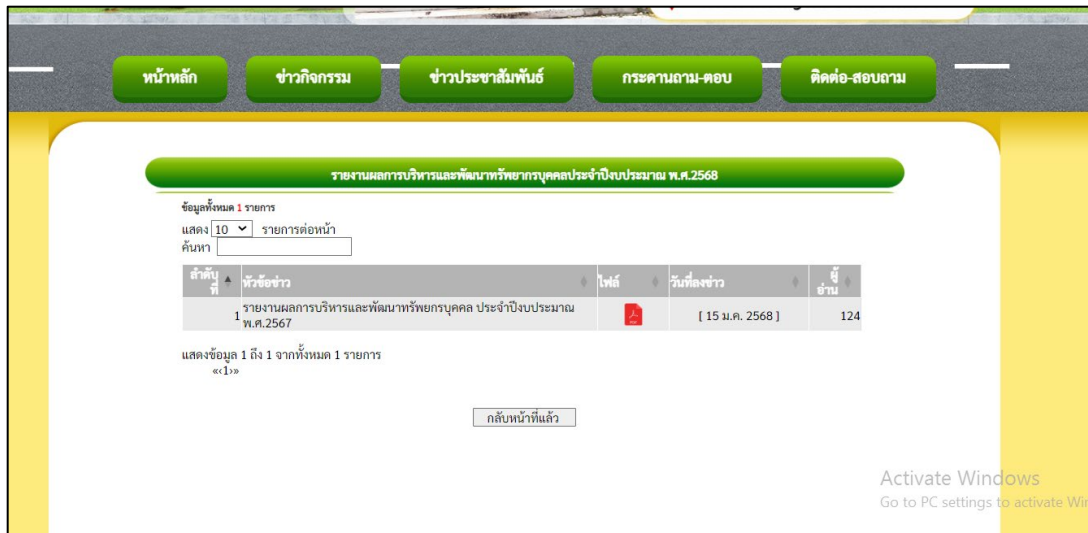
หน้าหลัก ข่าวกิจกรรม ข่าวประชาสัมพันธ์ กระดานถาม-ตอบ ติดต่อ-สอบถาม

รายงานผลการบริหารและพัฒนาทรัพยากรบุคคลประจำปีงบประมาณ พ.ศ.2568

ข้อมูลทั้งหมด 1 รายการ
แสดง 10 รายการต่อหน้า
ค้นหา

| ลำดับที่ | หัวข้อข่าว | ไฟล์ | วันที่ลงข่าว | ผู้อ่าน |
|---|---|---|---|---|
| 1 | รายงานผลการบริหารและพัฒนาทรัพยากรบุคคล ประจำปีงบประมาณ พ.ศ.2567 | | [ 15 ม.ค. 2568 ] | 124 |

แสดงข้อมูล 1 ถึง 1 จากทั้งหมด 1 รายการ
«‹1›»

กลับหน้าที่แล้ว

Activate Windows
Go to PC settings to activate Wi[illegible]